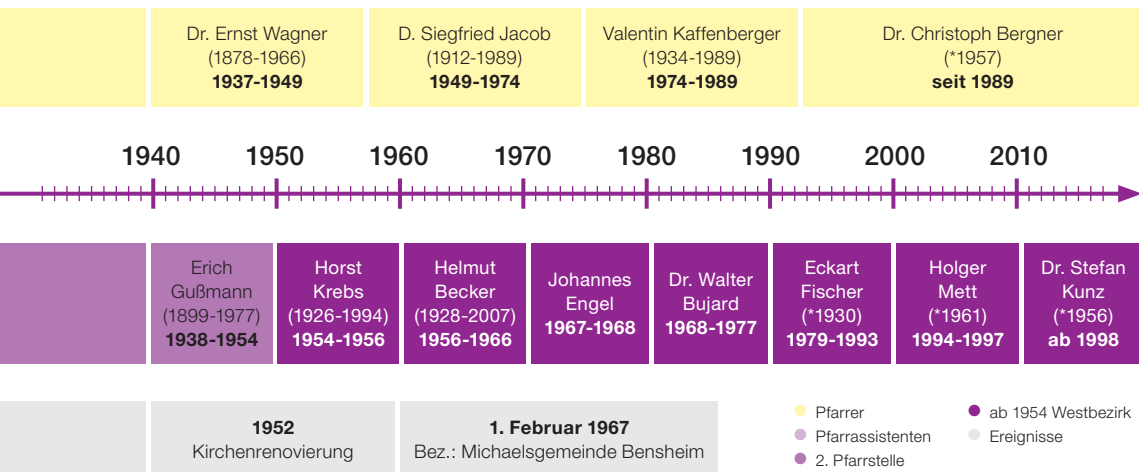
Dr. Ernst Wagner
(1878-1966)
**1937-1949**

D. Siegfried Jacob
(1912-1989)
**1949-1974**

Valentin Kaffenberger
(1934-1989)
**1974-1989**

Dr. Christoph Bergner
(*1957)
**seit 1989**

1940 1950 1960 1970 1980 1990 2000 2010

Erich Gußmann
(1899-1977)
**1938-1954**

Horst Krebs
(1926-1994)
**1954-1956**

Helmut Becker
(1928-2007)
**1956-1966**

Johannes Engel
**1967-1968**

Dr. Walter Bujard
**1968-1977**

Eckart Fischer
(*1930)
**1979-1993**

Holger Mett
(*1961)
**1994-1997**

Dr. Stefan Kunz
(*1956)
**ab 1998**

**1952**
Kirchenrenovierung

**1. Februar 1967**
Bez.: Michaelsgemeinde Bensheim

Pfarrer
Pfarrassistenten
2. Pfarrstelle
ab 1954 Westbezirk
Ereignisse